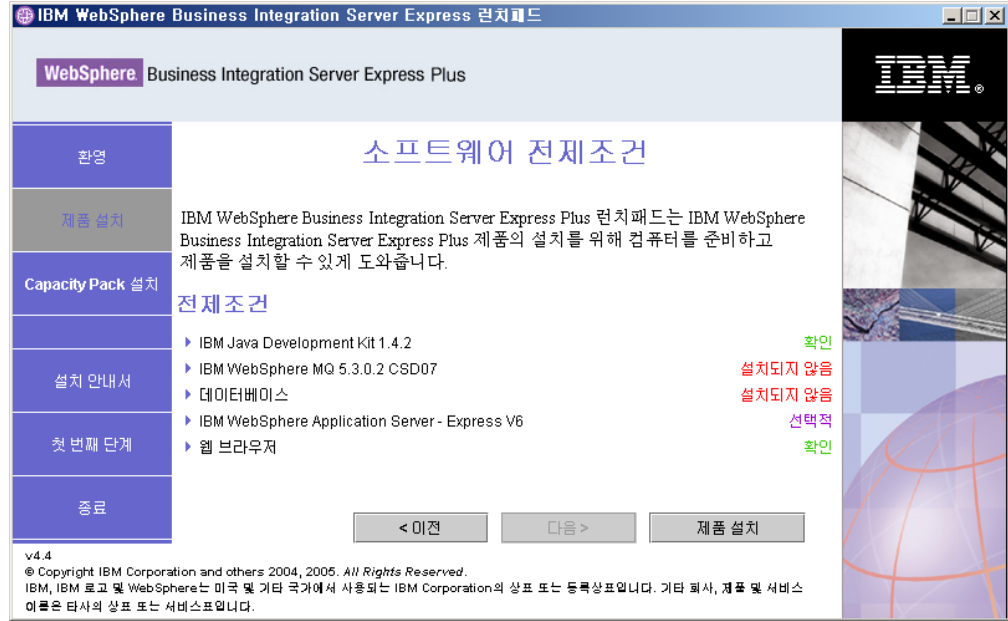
IBM WebSphere Business Integration Server Express 런치패드

WebSphere. Business Integration Server Express Plus

IBM.

환영

제품 설치

Capacity Pack 설치

설치 안내서

첫 번째 단계

종료

소프트웨어 전제조건

IBM WebSphere Business Integration Server Express Plus 런치패드는 IBM WebSphere Business Integration Server Express Plus 제품의 설치를 위해 컴퓨터를 준비하고 제품을 설치할 수 있게 도와줍니다.

전제조건

| | |
|---|---|
| IBM Java Development Kit 1.4.2 | 확인 |
| IBM WebSphere MQ 5.3.0.2 CSD07 | 설치되지 않음 |
| 데이터베이스 | 설치되지 않음 |
| IBM WebSphere Application Server - Express V6 | 선택적 |
| 웹 브라우저 | 확인 |

< 이전   다음 >   제품 설치

v4.4
© Copyright IBM Corporation and others 2004, 2005. All Rights Reserved.
IBM, IBM 로고 및 WebSphere는 미국 및 기타 국가에서 사용되는 IBM Corporation의 상표 또는 등록상표입니다. 기타 회사, 제품 및 서비스 이름은 타사의 상표 또는 서비스표입니다.